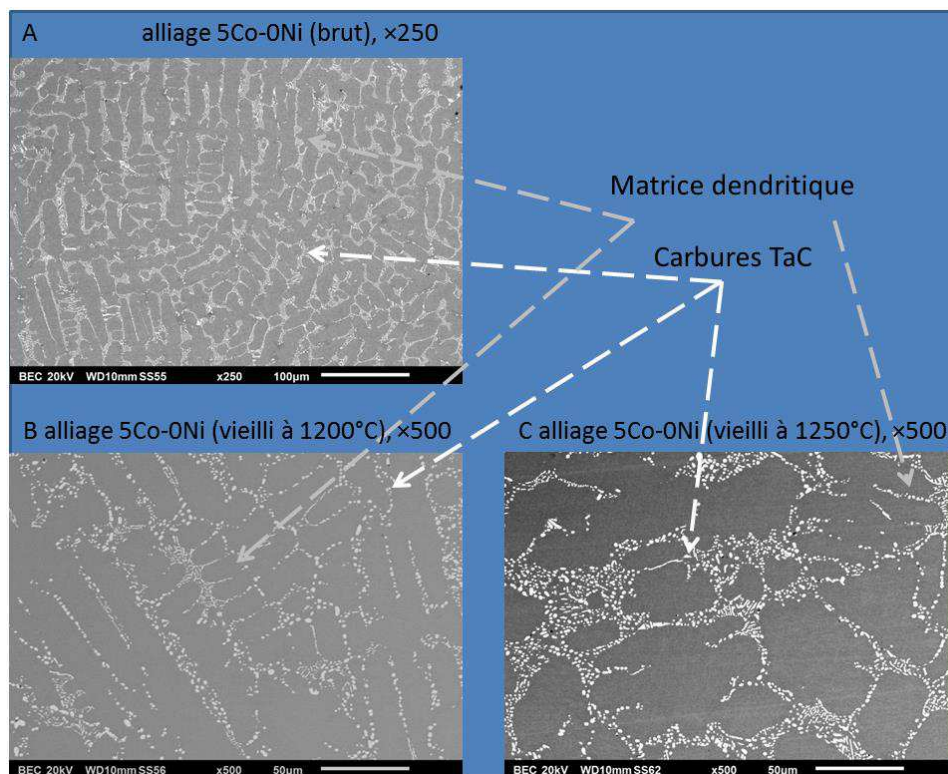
A alliage 5Co-0Ni (brut), ×250

BEC 20kV WD10mm SS55 x250 100µm

Matrice dendritique

Carbures TaC

B alliage 5Co-0Ni (vieilli à 1200°C), ×500

BEC 20kV WD10mm SS56 x500 50µm

C alliage 5Co-0Ni (vieilli à 1250°C), ×500

BEC 20kV WD10mm SS62 x500 50µm